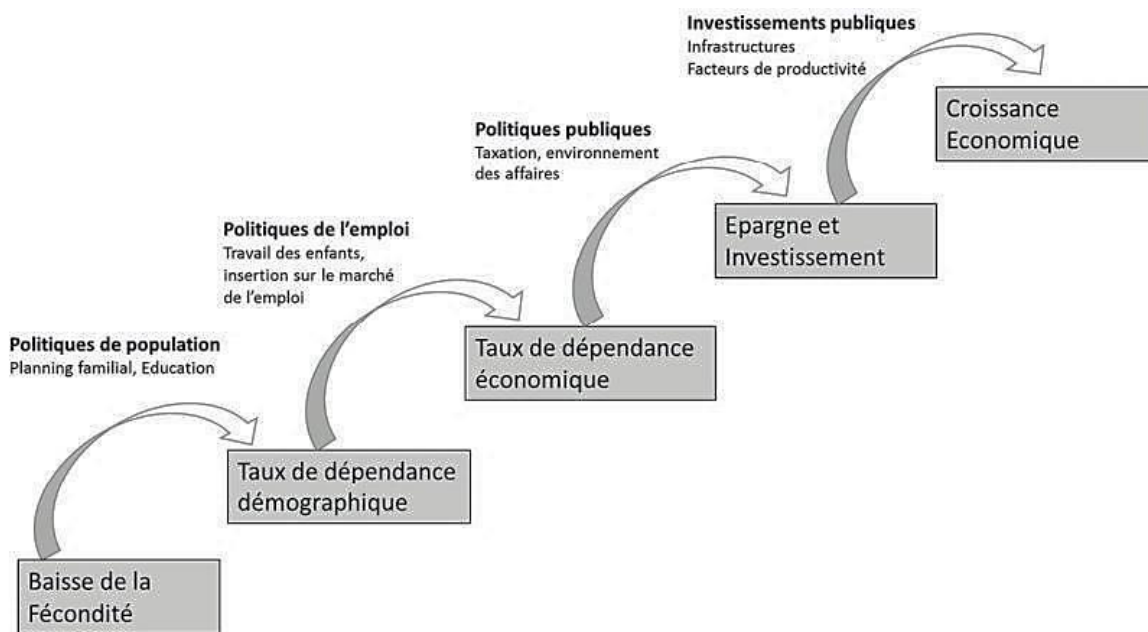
Investissements publiques
Infrastructures
Facteurs de productivité

Croissance Economique

Politiques publiques
Taxation, environnement des affaires

Epargne et Investissement

Politiques de l'emploi
Travail des enfants, insertion sur le marché de l'emploi

Taux de dépendance économique

Politiques de population
Planning familial, Education

Taux de dépendance démographique

Baisse de la Fécondité